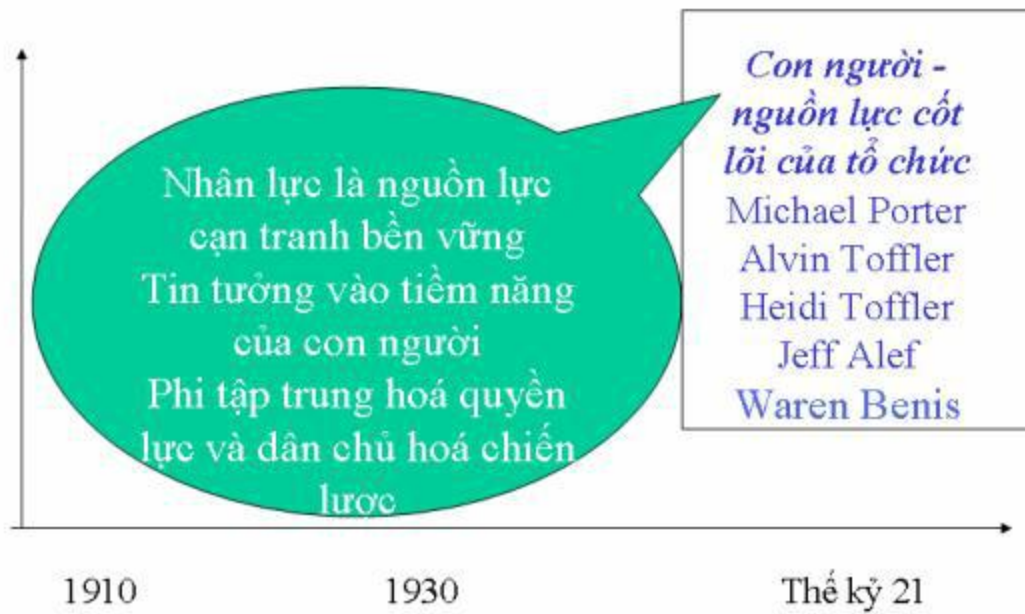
Con người - nguồn lực cốt lõi của tổ chức
Michael Porter
Alvin Toffler
Heidi Toffler
Jeff Alef
Waren Benis

Nhân lực là nguồn lực cạn tranh bền vững
Tin tưởng vào tiềm năng của con người
Phi tập trung hoá quyền lực và dân chủ hoá chiến lược

1910
1930
Thế kỷ 21